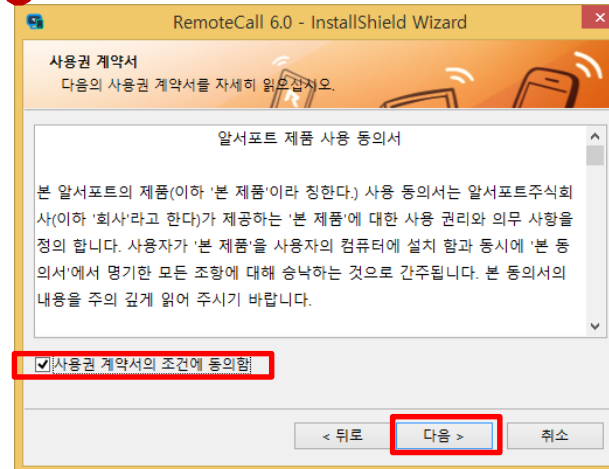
RemoteCall 6.0 - InstallShield Wizard

사용권 계약서
다음의 사용권 계약서를 자세히 읽으십시오.

알서포트 제품 사용 동의서

본 알서포트의 제품(이하 '본 제품'이라 칭한다.) 사용 동의서는 알서포트주식회사(이하 '회사'라고 한다)가 제공하는 '본 제품'에 대한 사용 권리와 의무 사항을 정의 합니다. 사용자가 '본 제품'을 사용자의 컴퓨터에 설치 함과 동시에 '본 동의서'에서 명기한 모든 조항에 대해 승낙하는 것으로 간주됩니다. 본 동의서의 내용을 주의 깊게 읽어 주시기 바랍니다.

사용권 계약서의 조건에 동의함

< 뒤로
다음 >
취소